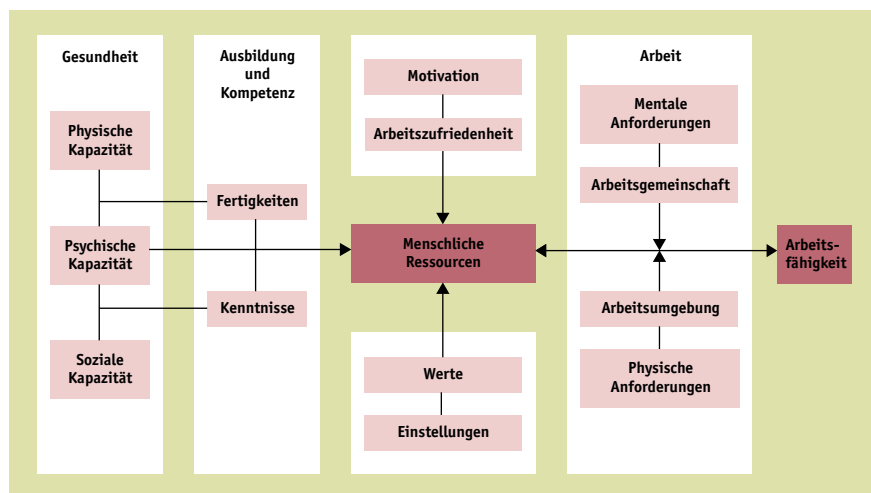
Gesundheit

Physische Kapazität

Psychische Kapazität

Soziale Kapazität

Ausbildung und Kompetenz

Fertigkeiten

Kenntnisse

Motivation

Arbeitszufriedenheit

Menschliche Ressourcen

Werte

Einstellungen

Arbeit

Mentale Anforderungen

Arbeitsgemeinschaft

Arbeitsumgebung

Physische Anforderungen

Arbeitsfähigkeit